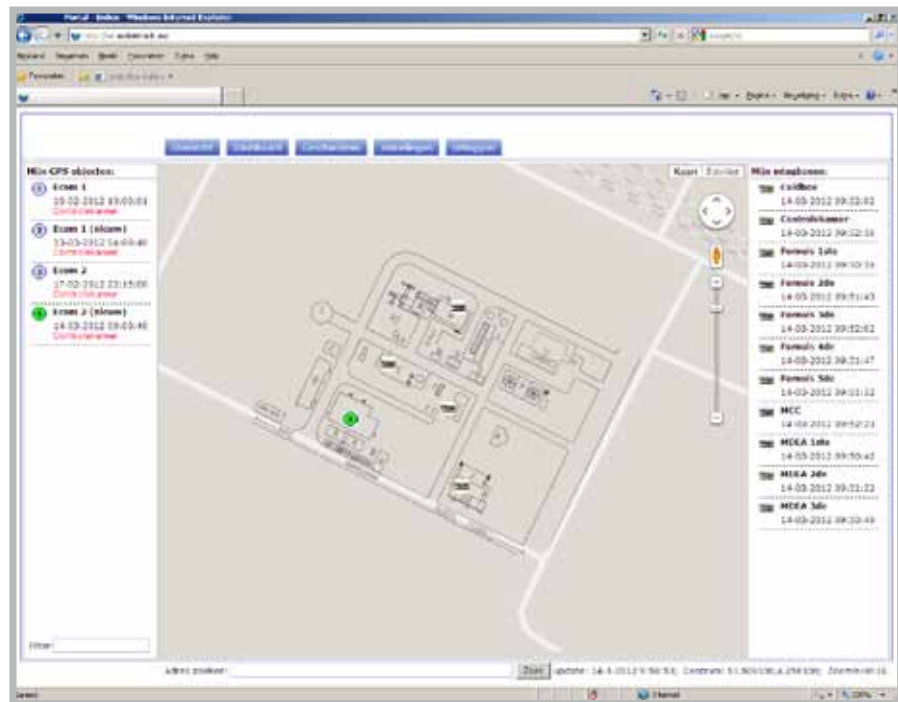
Portal - Index - Windows Internet Explorer

Favorieten

Mijn GPS objecten:

Ecom 1
15-02-2012 09:03:03
Controleruimer

Ecom 1 (nieuw)
13-03-2012 14:03:40
Controleruimer

Ecom 2
17-02-2012 23:15:00
Controleruimer

Ecom 2 (nieuw)
14-03-2012 09:03:40
Controleruimer

Kaart Satelliet

Mijn ontvangers:

Coldbox
14-03-2012 09:32:02

Controlekamer
14-03-2012 09:32:33

Formox 1ste
14-03-2012 09:30:33

Formox 2de
14-03-2012 09:31:43

Formox 3de
14-03-2012 09:32:02

Formox 4de
14-03-2012 09:31:47

Formox 5de
14-03-2012 09:31:32

MCC
14-03-2012 09:32:23

MDEA 1ste
14-03-2012 09:30:42

MDEA 2de
14-03-2012 09:31:32

MDEA 3de
14-03-2012 09:30:49

Filter:

Adres zoeken: Zoek Update: 14-3-2012 9:50:53 Centrum: 51.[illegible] Zoomniveau: 16

Internet 100%